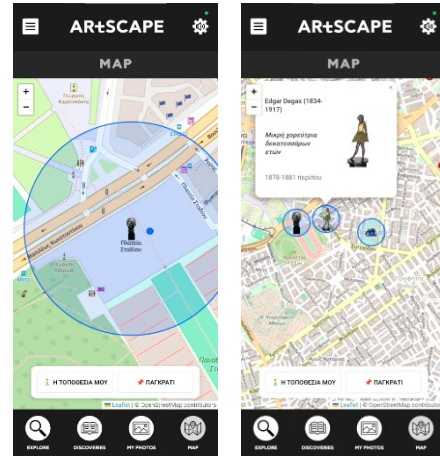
ARtSCAPE

MAP

+
−

Πλατεία
Σταδίου

Η ΤΟΠΟΘΕΣΙΑ ΜΟΥ
ΠΑΓΚΡΑΤΙ

Leaflet | © OpenStreetMap contributors

EXPLORE
DISCOVERIES
MY PHOTOS
MAP

ARtSCAPE

MAP

+
−

Edgar Degas (1834-1917)

Μικρή χορεύτρια δεκατεσσάρων ετών

1878-1881 περίπου

Η ΤΟΠΟΘΕΣΙΑ ΜΟΥ
ΠΑΓΚΡΑΤΙ

Leaflet | © OpenStreetMap contributors

EXPLORE
DISCOVERIES
MY PHOTOS
MAP